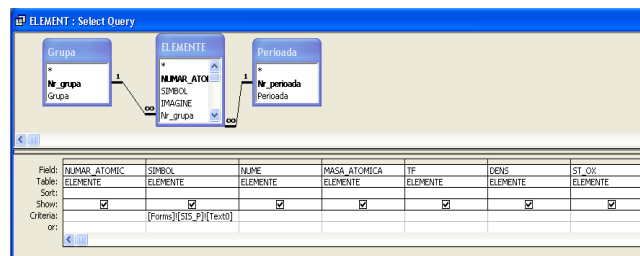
ELEMENT : Select Query

Grupa
*
Nr_grupa
Grupa

ELEMENTE
*
NUMAR_ATOM
SIMBOL
IMAGINE
Nr_grupa

Perioada
*
Nr_perioada
Perioada

1
∞
1
∞

| Field: | NUMAR_ATOMIC | SIMBOL | NUME | MASA_ATOMICA | TF | DENS | ST_OX |
|---|---|---|---|---|---|---|---|
| Table: | ELEMENTE | ELEMENTE | ELEMENTE | ELEMENTE | ELEMENTE | ELEMENTE | ELEMENTE |
| Sort: | | | | | | | |
| Show: | ☑ | ☑ | ☑ | ☑ | ☑ | ☑ | ☑ |
| Criteria: | | [Forms]![SIS_P]![Text0] | | | | | |
| or: | | | | | | | |